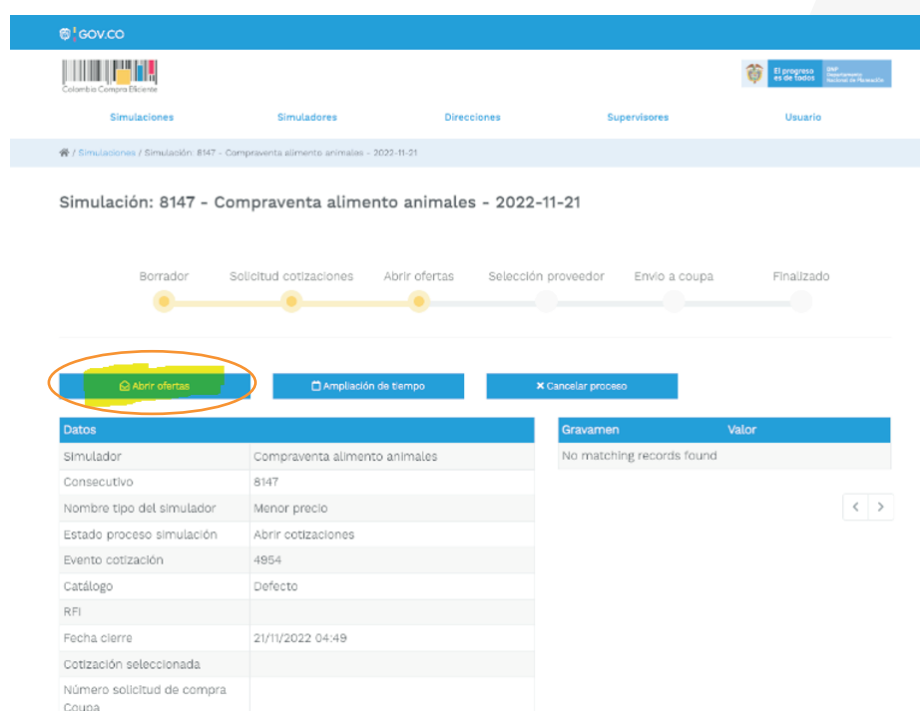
GOV.CO

Colombia Compra Eficiente

El progreso es de todos DNP Departamento Nacional de Planeación

Simulaciones Simuladores Direcciones Supervisores Usuario

/ Simulaciones / Simulación: 8147 - Compraventa alimento animales - 2022-11-21

Simulación: 8147 - Compraventa alimento animales - 2022-11-21

Borrador Solicitud cotizaciones Abrir ofertas Selección proveedor Envio a coupa Finalizado

Abrir ofertas Ampliación de tiempo Cancelar proceso

| Datos | |
|---|---|
| Simulador | Compraventa alimento animales |
| Consecutivo | 8147 |
| Nombre tipo del simulador | Menor precio |
| Estado proceso simulación | Abrir cotizaciones |
| Evento cotización | 4954 |
| Catálogo | Defecto |
| RFI | |
| Fecha cierre | 21/11/2022 04:49 |
| Cotización seleccionada | |
| Número solicitud de compra Coupa | |

| Gravamen | Valor |
|---|---|
| No matching records found | |

< >